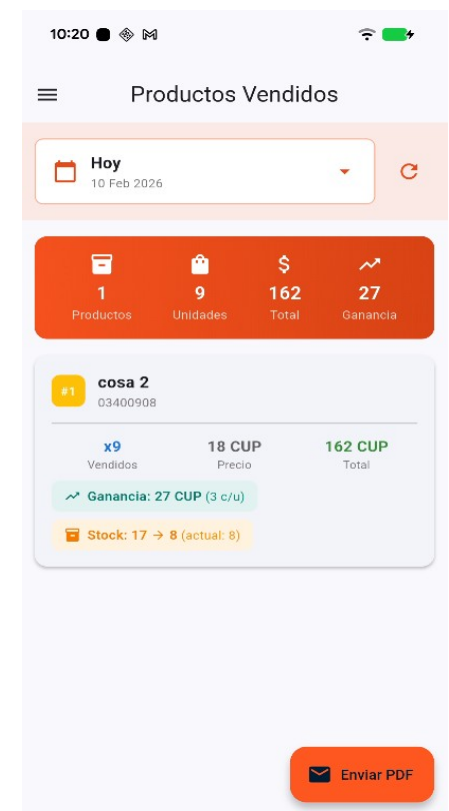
10:20

Productos Vendidos

Hoy
10 Feb 2026

1
Productos

9
Unidades

$
162
Total

27
Ganancia

#1
cosa 2
03400908

x9
Vendidos

18 CUP
Precio

162 CUP
Total

Ganancia: 27 CUP (3 c/u)

Stock: 17 → 8 (actual: 8)

Enviar PDF